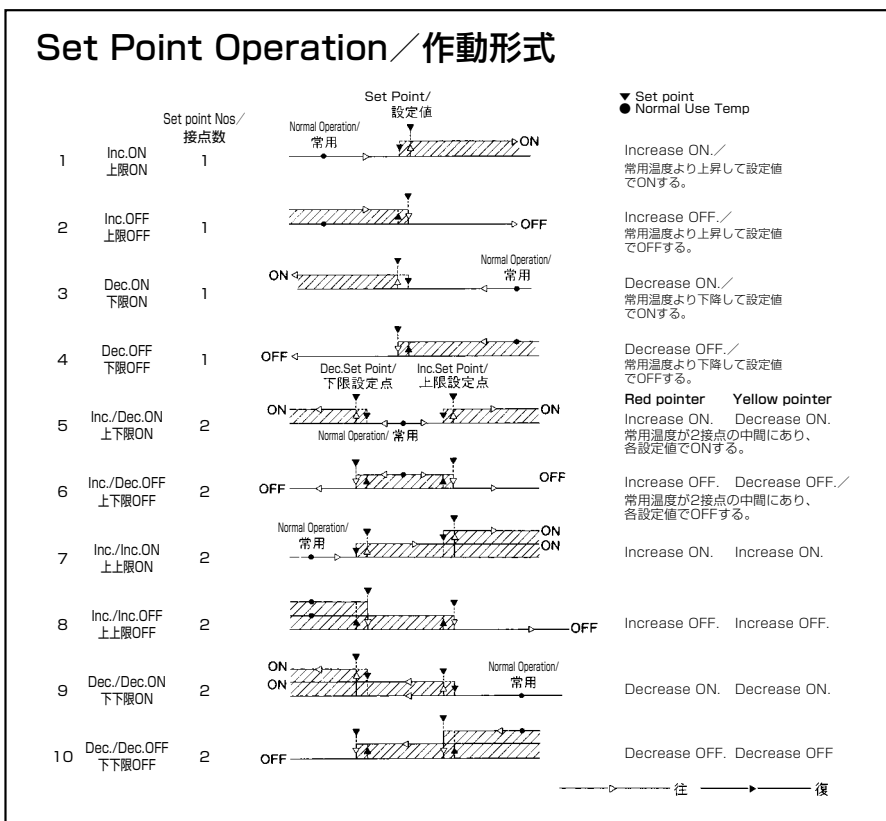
Set Point Operation／作動形式

Set point Nos／接点数

Set Point/設定値

▼ Set point
● Normal Use Temp

| | | | | |
|---|---|---|---|---|
| 1 | Inc.ON 上限ON | 1 | Normal Operation/常用 ON | Increase ON.／常用温度より上昇して設定値でONする。 |
| 2 | Inc.OFF 上限OFF | 1 | OFF | Increase OFF.／常用温度より上昇して設定値でOFFする。 |
| 3 | Dec.ON 下限ON | 1 | ON Normal Operation/常用 | Decrease ON.／常用温度より下降して設定値でONする。 |
| 4 | Dec.OFF 下限OFF | 1 | OFF | Decrease OFF.／常用温度より下降して設定値でOFFする。 |
| 5 | Inc./Dec.ON 上下限ON | 2 | Dec.Set Point/下限設定点 Inc.Set Point/上限設定点 ON ON Normal Operation/常用 | Red pointer Yellow pointer Increase ON. Decrease ON. 常用温度が2接点の中間にあり、各設定値でONする。 |
| 6 | Inc./Dec.OFF 上下限OFF | 2 | OFF OFF | Increase OFF. Decrease OFF.／常用温度が2接点の中間にあり、各設定値でOFFする。 |
| 7 | Inc./Inc.ON 上上限ON | 2 | Normal Operation/常用 ON ON | Increase ON. Increase ON. |
| 8 | Inc./Inc.OFF 上上限OFF | 2 | OFF | Increase OFF. Increase OFF. |
| 9 | Dec./Dec.ON 下下限ON | 2 | ON ON Normal Operation/常用 | Decrease ON. Decrease ON. |
| 10 | Dec./Dec.OFF 下下限OFF | 2 | OFF | Decrease OFF. Decrease OFF |

往 復